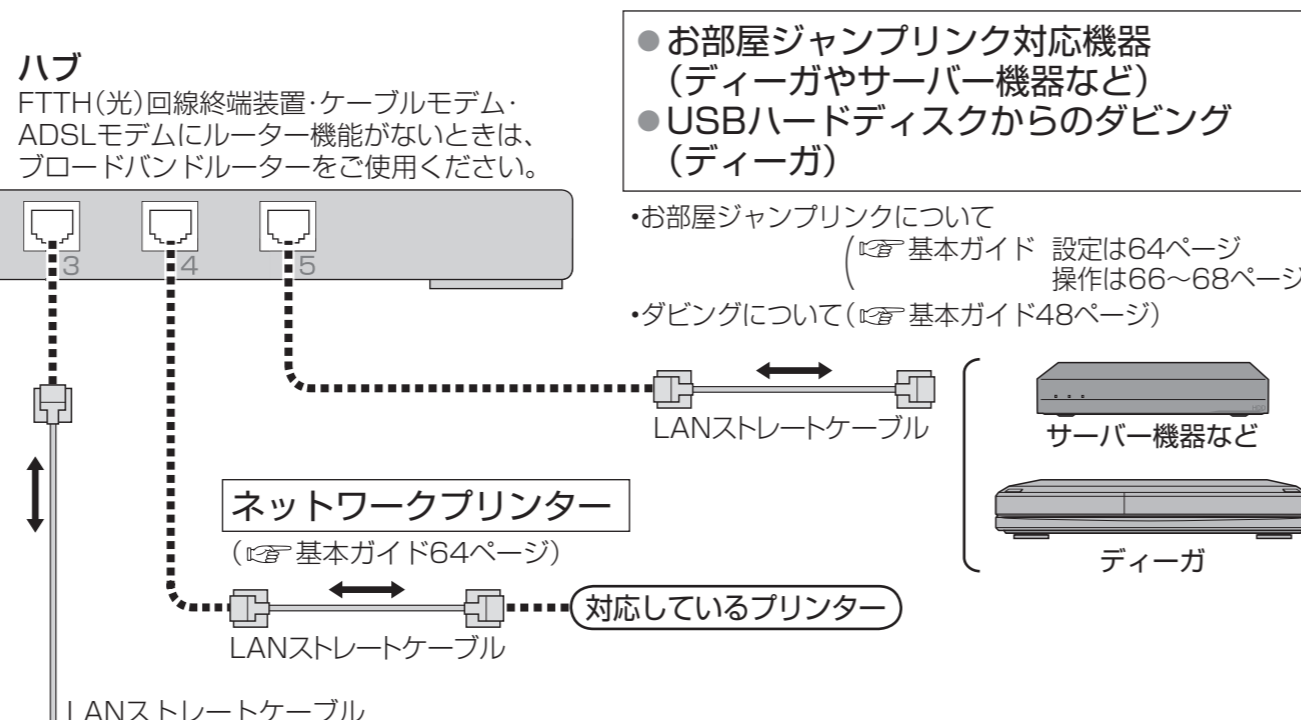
ハブ
FTTH(光)回線終端装置·ケーブルモデム·ADSLモデムにルーター機能がないときは、ブロードバンドルーターをご使用ください。

3 4 5

●お部屋ジャンプリンク対応機器（ディーガやサーバー機器など）
●USBハードディスクからのダビング（ディーガ）

•お部屋ジャンプリンクについて
（☞基本ガイド 設定は64ページ
操作は66～68ページ
•ダビングについて（☞基本ガイド48ページ）

LANストレートケーブル

サーバー機器など

ディーガ

ネットワークプリンター
（☞基本ガイド64ページ）

対応しているプリンター

LANストレートケーブル

LANストレートケーブル